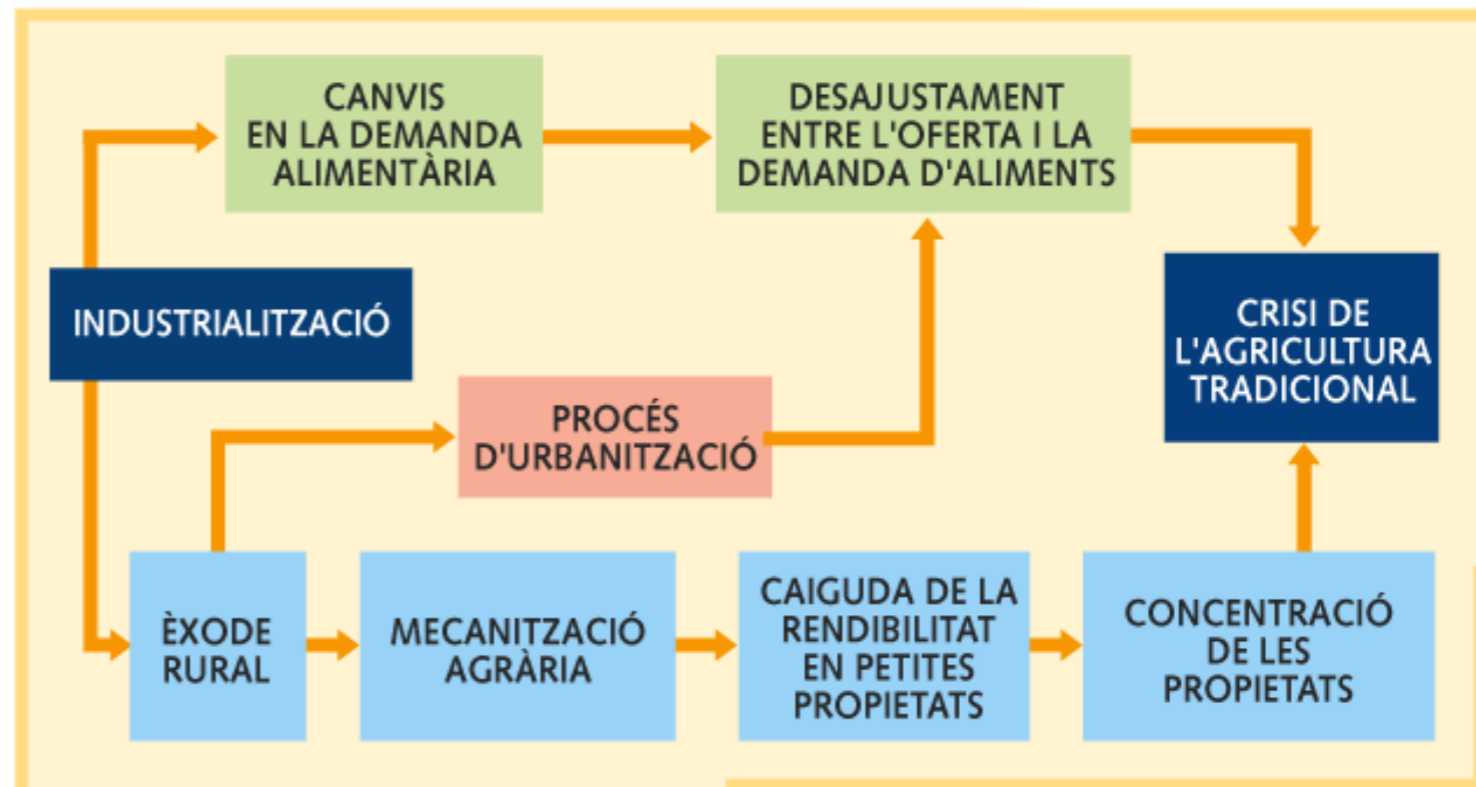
CANVIS EN LA DEMANDA ALIMENTÀRIA

DESAJUSTAMENT ENTRE L'OFERTA I LA DEMANDA D'ALIMENTS

INDUSTRIALITZACIÓ

CRISI DE L'AGRICULTURA TRADICIONAL

PROCÉS D'URBANITZACIÓ

ÈXODE RURAL

MECANITZACIÓ AGRÀRIA

CAIGUDA DE LA RENDIBILITAT EN PETITES PROPIETATS

CONCENTRACIÓ DE LES PROPIETATS